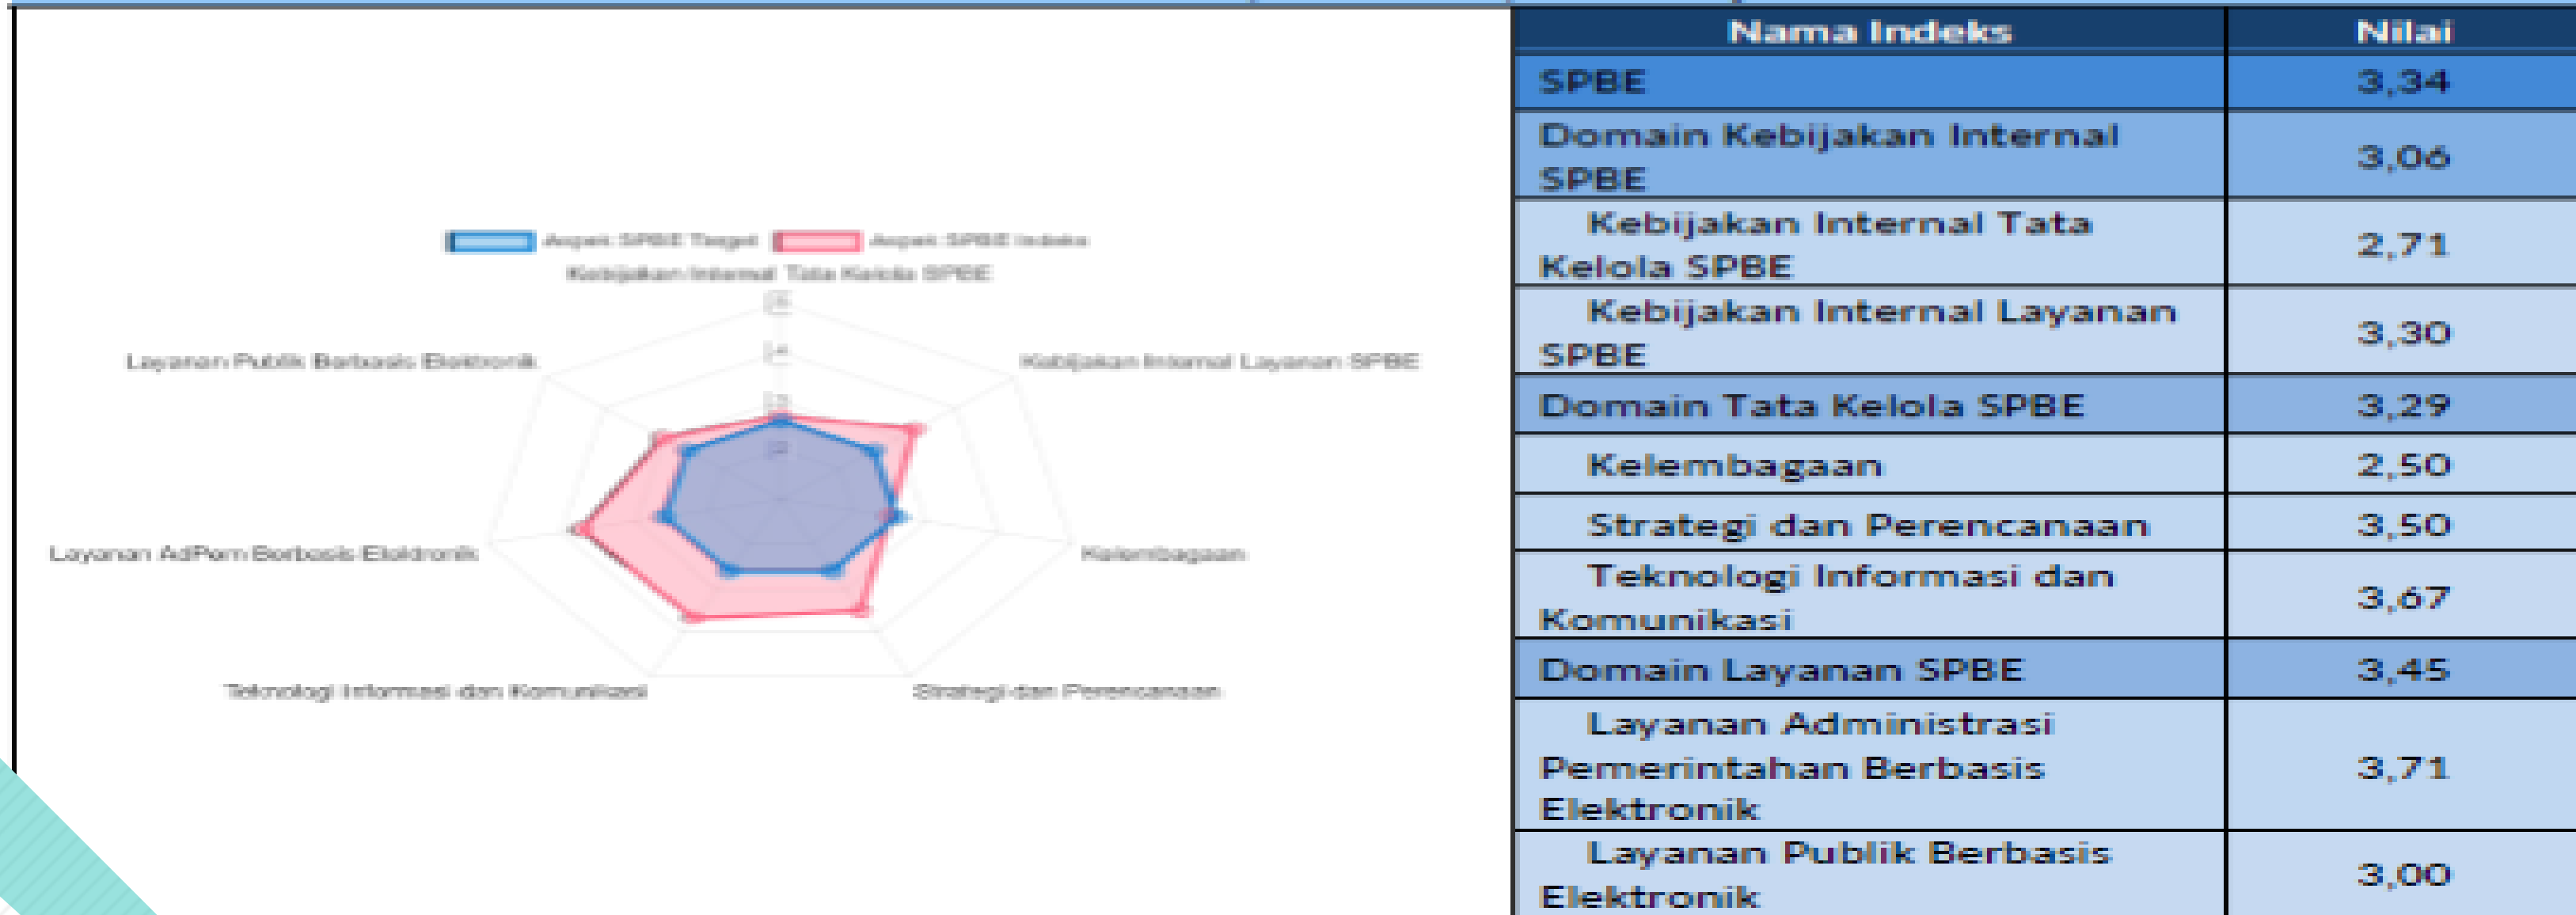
Aspek SPBE Target
Aspek SPBE Indeks
Kebijakan Internal Tata Kelola SPBE
5
4
3
2
Layanan Publik Berbasis Elektronik
Kebijakan Internal Layanan SPBE
Layanan AdPem Berbasis Elektronik
Kelembagaan
Teknologi Informasi dan Komunikasi
Strategi dan Perencanaan

| Nama Indeks | Nilai |
|---|---|
| SPBE | 3,34 |
| Domain Kebijakan Internal SPBE | 3,06 |
| Kebijakan Internal Tata Kelola SPBE | 2,71 |
| Kebijakan Internal Layanan SPBE | 3,30 |
| Domain Tata Kelola SPBE | 3,29 |
| Kelembagaan | 2,50 |
| Strategi dan Perencanaan | 3,50 |
| Teknologi Informasi dan Komunikasi | 3,67 |
| Domain Layanan SPBE | 3,45 |
| Layanan Administrasi Pemerintahan Berbasis Elektronik | 3,71 |
| Layanan Publik Berbasis Elektronik | 3,00 |